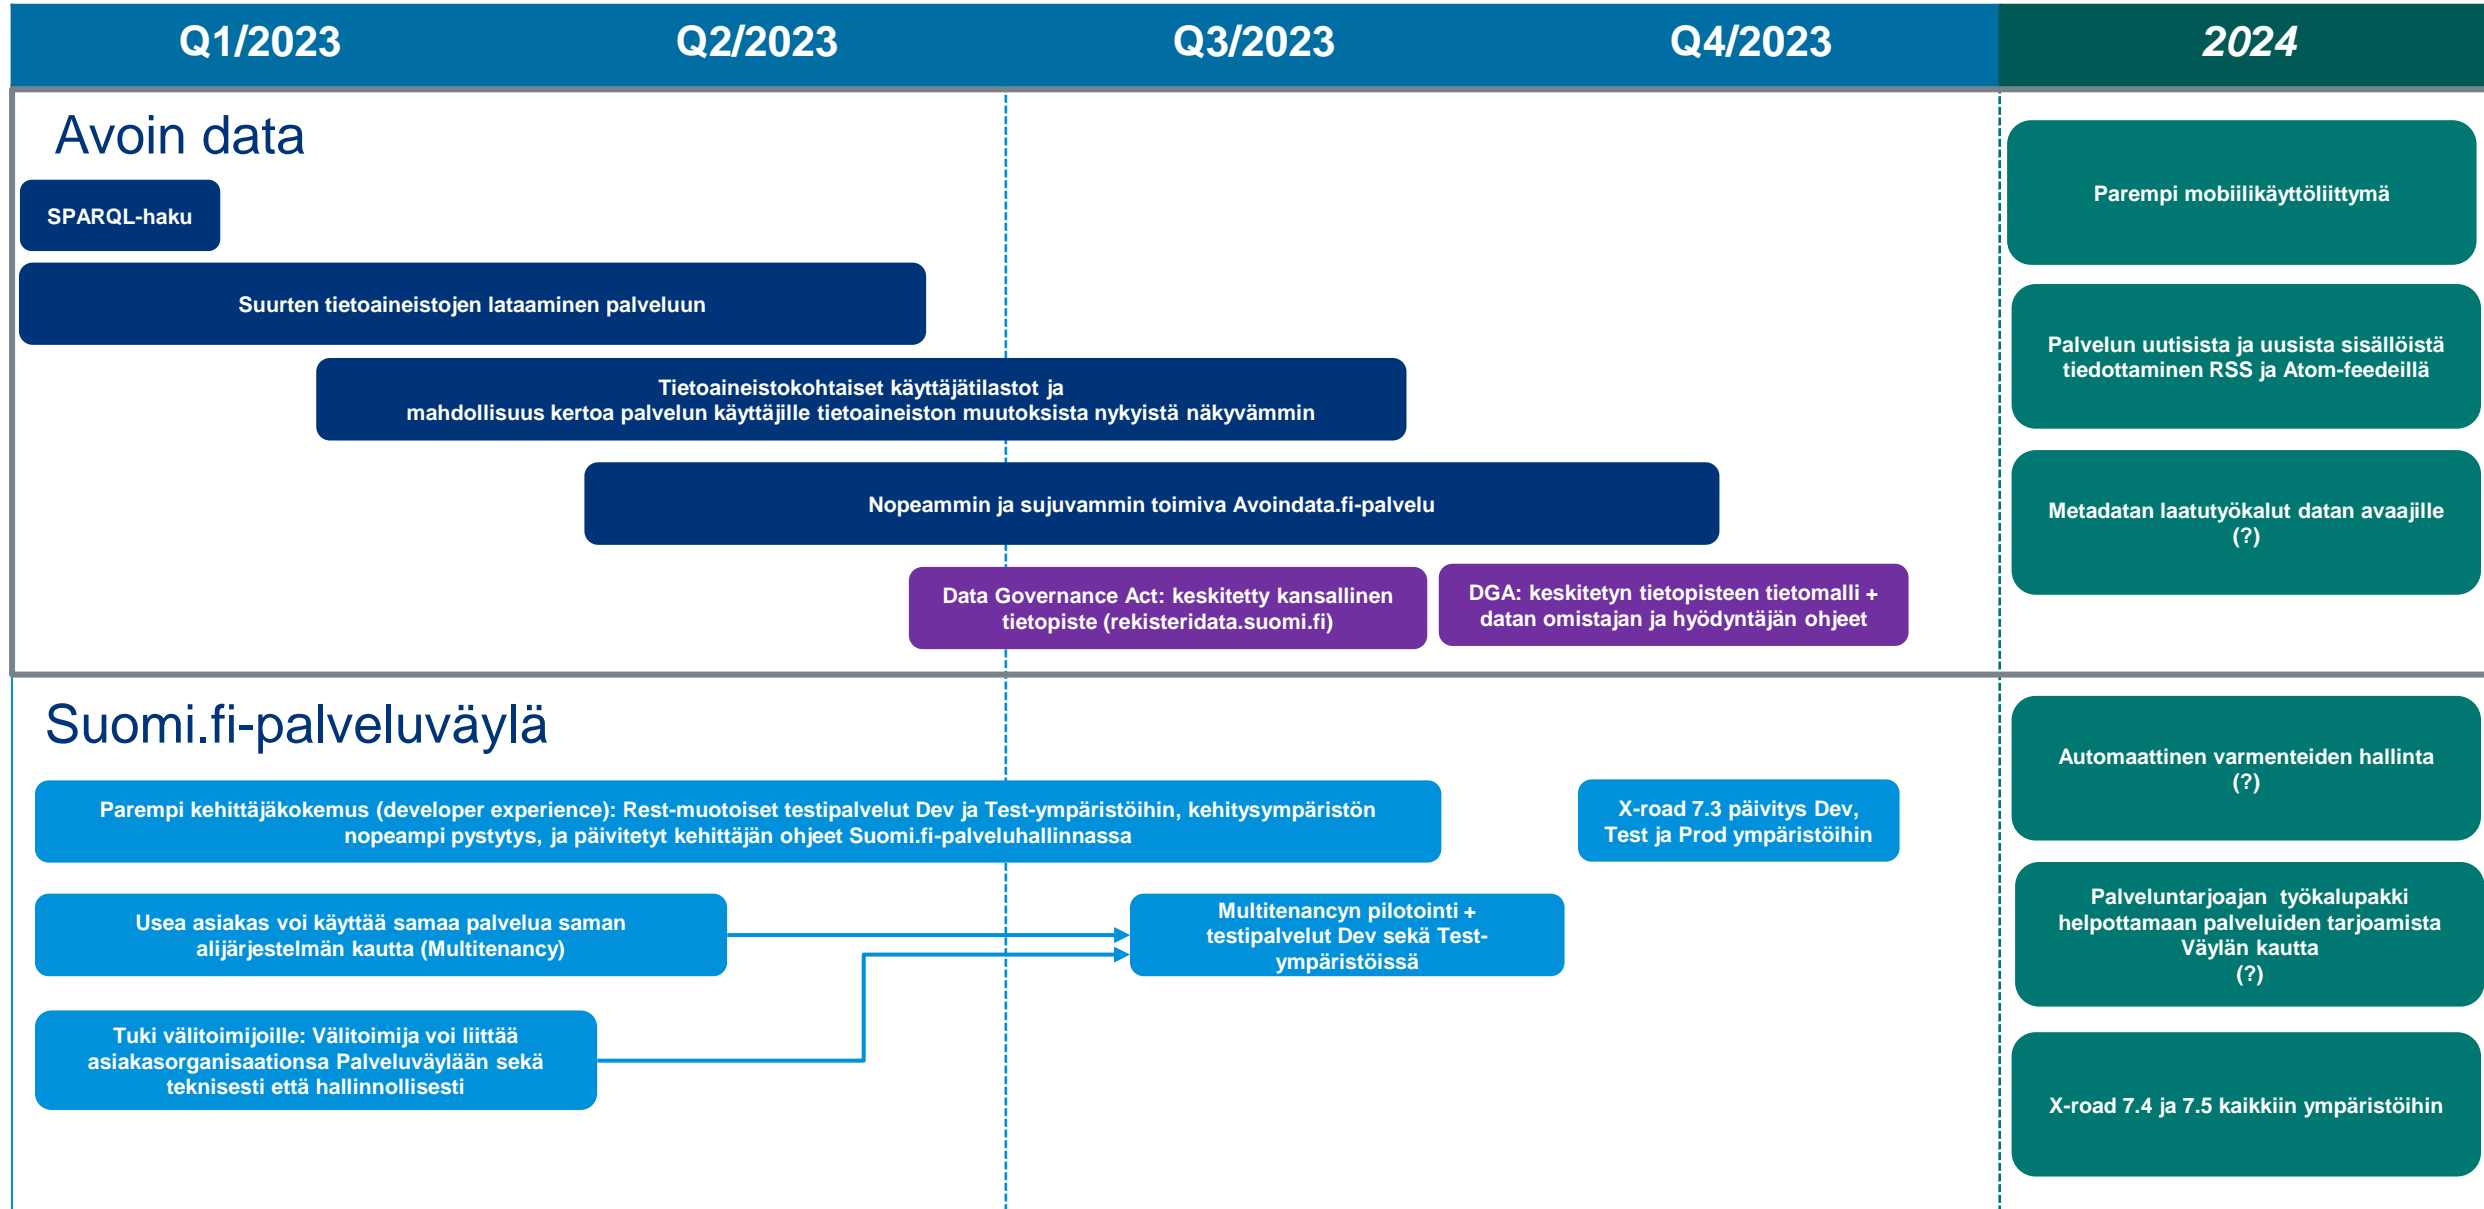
| Q1/2023 | Q2/2023 | Q3/2023 | Q4/2023 | 2024 |
|---|---|---|---|---|

Avoin data

SPARQL-haku

Suurten tietoaineistojen lataaminen palveluun

Tietoaineistokohtaiset käyttäjätilastot ja mahdollisuus kertoa palvelun käyttäjille tietoaineiston muutoksista nykyistä näkyvämmin

Nopeammin ja sujuvammin toimiva Avoindata.fi-palvelu

Data Governance Act: keskitetty kansallinen tietopiste (rekisteridata.suomi.fi)

DGA: keskitetyn tietopisteen tietomalli + datan omistajan ja hyödyntäjän ohjeet

Parempi mobiilikäyttöliittymä

Palvelun uutisista ja uusista sisällöistä tiedottaminen RSS ja Atom-feedeillä

Metadatan laatutyökalut datan avaajille (?)

Suomi.fi-palveluväylä

Parempi kehittäjäkokemus (developer experience): Rest-muotoiset testipalvelut Dev ja Test-ympäristöihin, kehitysympäristön nopeampi pystytys, ja päivitetyt kehittäjän ohjeet Suomi.fi-palveluhallinnassa

X-road 7.3 päivitys Dev, Test ja Prod ympäristöihin

Usea asiakas voi käyttää samaa palvelua saman alijärjestelmän kautta (Multitenancy)

Multitenancyn pilotointi + testipalvelut Dev sekä Test-ympäristöissä

Tuki välitoimijoille: Välitoimija voi liittää asiakasorganisaationsa Palveluväylään sekä teknisesti että hallinnollisesti

Automaattinen varmenteiden hallinta (?)

Palveluntarjoajan työkalupakki helpottamaan palveluiden tarjoamista Väylän kautta (?)

X-road 7.4 ja 7.5 kaikkiin ympäristöihin